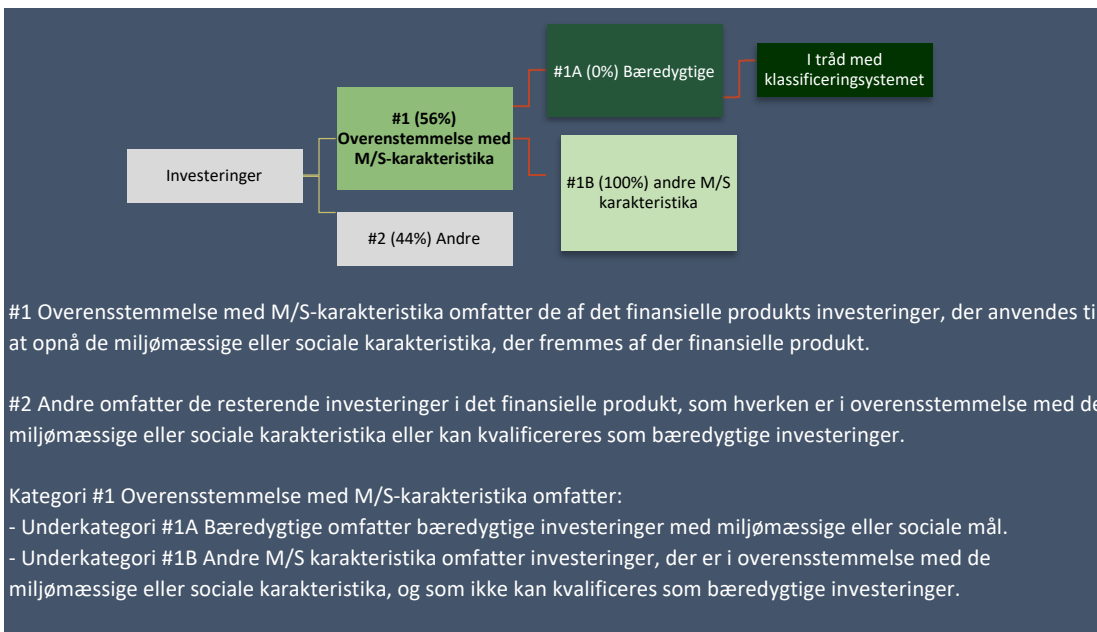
Investeringer

#1 (56%) Overenstemmelse med M/S-karakteristika

#2 (44%) Andre

#1A (0%) Bæredygtige

I tråd med klassificeringsystemet

#1B (100%) andre M/S karakteristika

#1 Overensstemmelse med M/S-karakteristika omfatter de af det finansielle produkts investeringer, der anvendes ti at opnå de miljømæssige eller sociale karakteristika, der fremmes af der finansielle produkt.

#2 Andre omfatter de resterende investeringer i det finansielle produkt, som hverken er i overensstemmelse med de miljømæssige eller sociale karakteristika eller kan kvalificereres som bæredygtige investeringer.

Kategori #1 Overensstemmelse med M/S-karakteristika omfatter:
- Underkategori #1A Bæredygtige omfatter bæredygtige investeringer med miljømæssige eller sociale mål.
- Underkategori #1B Andre M/S karakteristika omfatter investeringer, der er i overensstemmelse med de miljømæssige eller sociale karakteristika, og som ikke kan kvalificeres som bæredygtige investeringer.